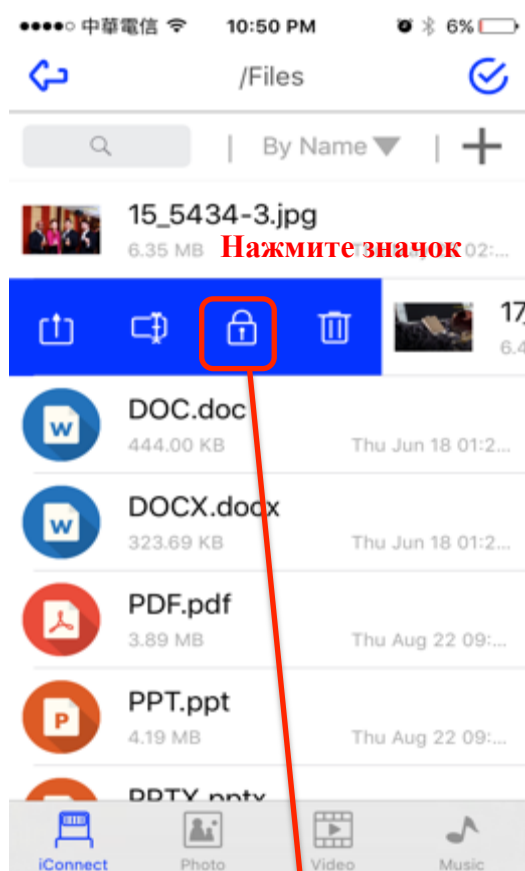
●●●●○ 中華電信 10:50 PM 6%

/Files

By Name

15_5434-3.jpg
6.35 MB 02:

Нажмите значок

17
6.4

DOC.doc
444.00 KB Thu Jun 18 01:2...

DOCX.docx
323.69 KB Thu Jun 18 01:2...

PDF.pdf
3.89 MB Thu Aug 22 09:...

PPT.ppt
4.19 MB Thu Aug 22 09:...

PPTX.pptx

iConnect Photo Video Music